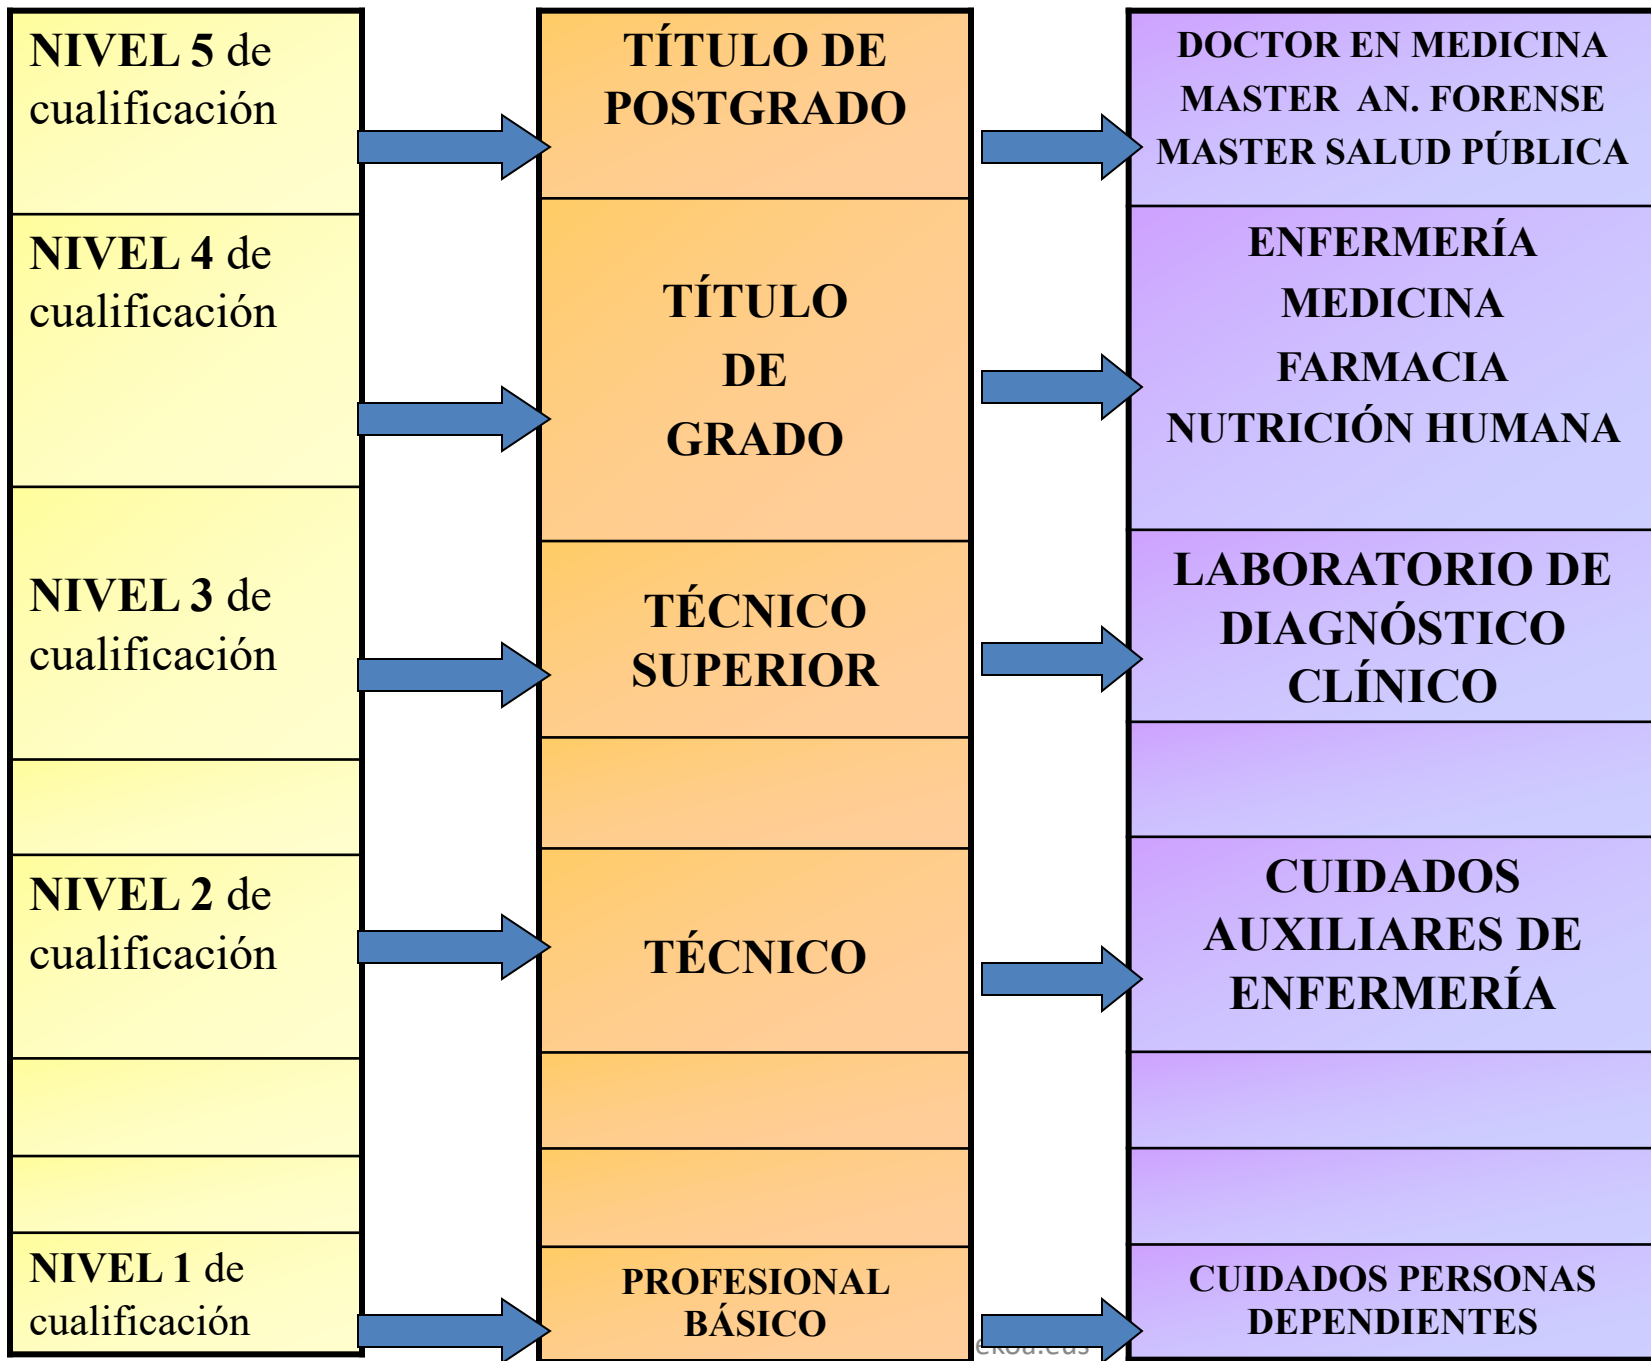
NIVEL 5 de cualificación

NIVEL 4 de cualificación

NIVEL 3 de cualificación

NIVEL 2 de cualificación

NIVEL 1 de cualificación

TÍTULO DE POSTGRADO

TÍTULO DE GRADO

TÉCNICO SUPERIOR

TÉCNICO

PROFESIONAL BÁSICO

DOCTOR EN MEDICINA
MASTER AN. FORENSE
MASTER SALUD PÚBLICA

ENFERMERÍA
MEDICINA
FARMACIA
NUTRICIÓN HUMANA

LABORATORIO DE DIAGNÓSTICO CLÍNICO

CUIDADOS AUXILIARES DE ENFERMERÍA

CUIDADOS PERSONAS DEPENDIENTES

ekoa.eus